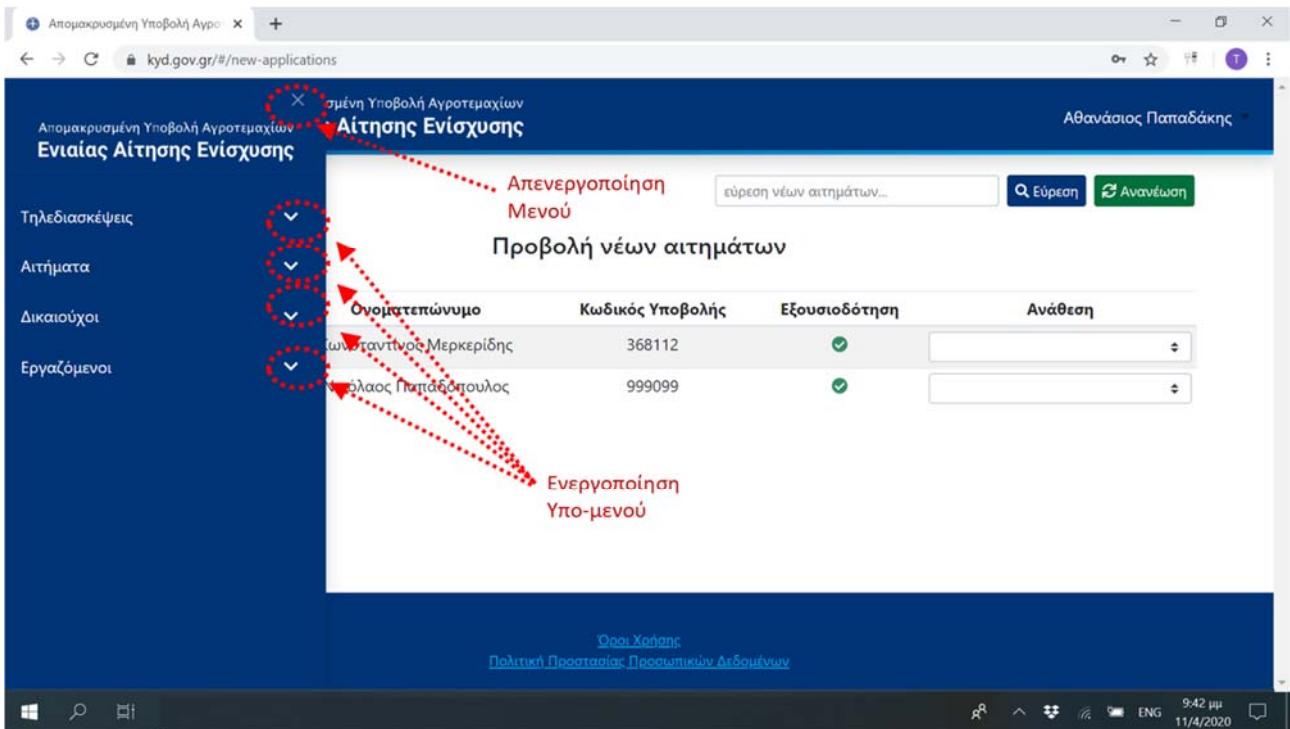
Απομακρυσμένη Υποβολή Αγρο ×
kyd.gov.gr/#/new-applications

Απομακρυσμένη Υποβολή Αγροτεμαχίων
Ενιαίας Αίτησης Ενίσχυσης

σμένη Υποβολή Αγροτεμαχίων
Αίτησης Ενίσχυσης

Αθανάσιος Παπαδάκης

Απενεργοποίηση Μενού

εύρεση νέων αιτημάτων...
Εύρεση
Ανανέωση

Τηλεδιασκέψεις
Αιτήματα
Δικαιούχοι
Εργαζόμενοι

Προβολή νέων αιτημάτων

| Ονοματεπώνυμο | Κωδικός Υποβολής | Εξουσιοδότηση | Ανάθεση |
|---|---|---|---|
| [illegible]σταντίνος Μερκερίδης | 368112 | | |
| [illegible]όλαος Παπαδόπουλος | 999099 | | |

Ενεργοποίηση Υπο-μενού

Όροι Χρήσης
Πολιτική Προστασίας Προσωπικών Δεδομένων

ENG 9:42 μμ 11/4/2020